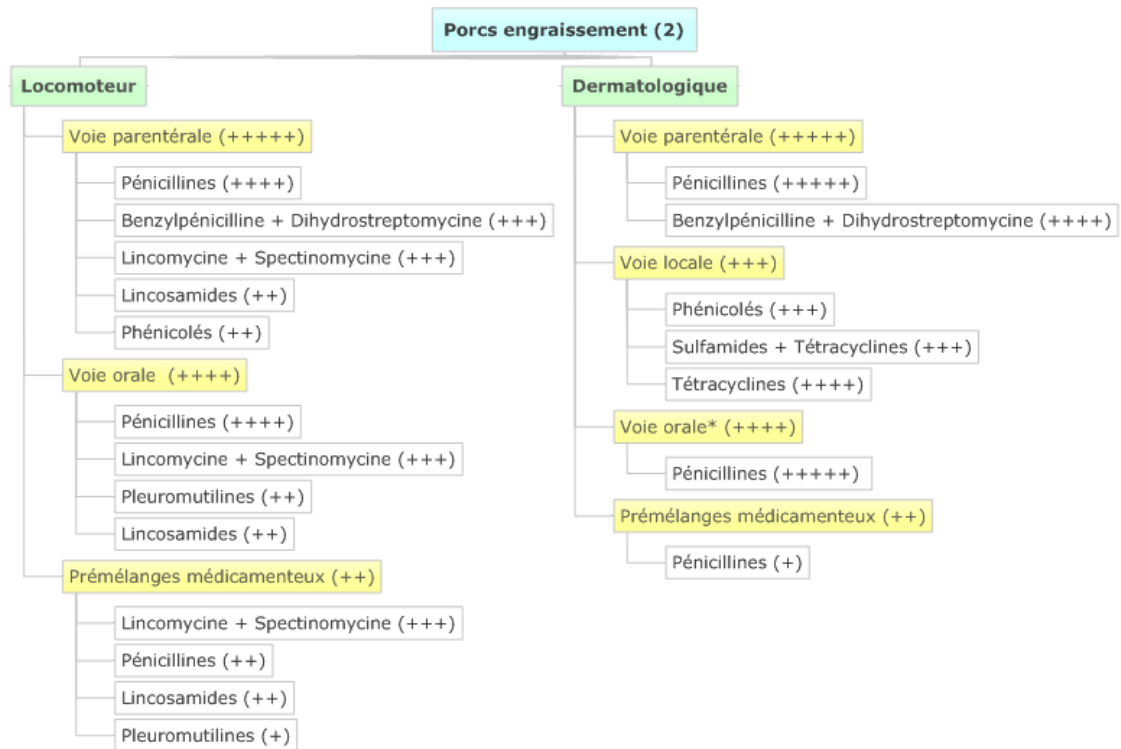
Porcs engraissement (2)

Locomoteur

Voie parentérale (+++++)

Pénicillines (++++)

Benzylpénicilline + Dihydrostreptomycine (+++)

Lincomycine + Spectinomycine (+++)

Lincosamides (++)

Phénicolés (++)

Voie orale (++++)

Pénicillines (++++)

Lincomycine + Spectinomycine (+++)

Pleuromutilines (++)

Lincosamides (++)

Prémélanges médicamenteux (++)

Lincomycine + Spectinomycine (+++)

Pénicillines (++)

Lincosamides (++)

Pleuromutilines (+)

Dermatologique

Voie parentérale (+++++)

Pénicillines (+++++)

Benzylpénicilline + Dihydrostreptomycine (++++)

Voie locale (+++)

Phénicolés (+++)

Sulfamides + Tétracyclines (+++)

Tétracyclines (++++)

Voie orale* (++++)

Pénicillines (+++++)

Prémélanges médicamenteux (++)

Pénicillines (+)